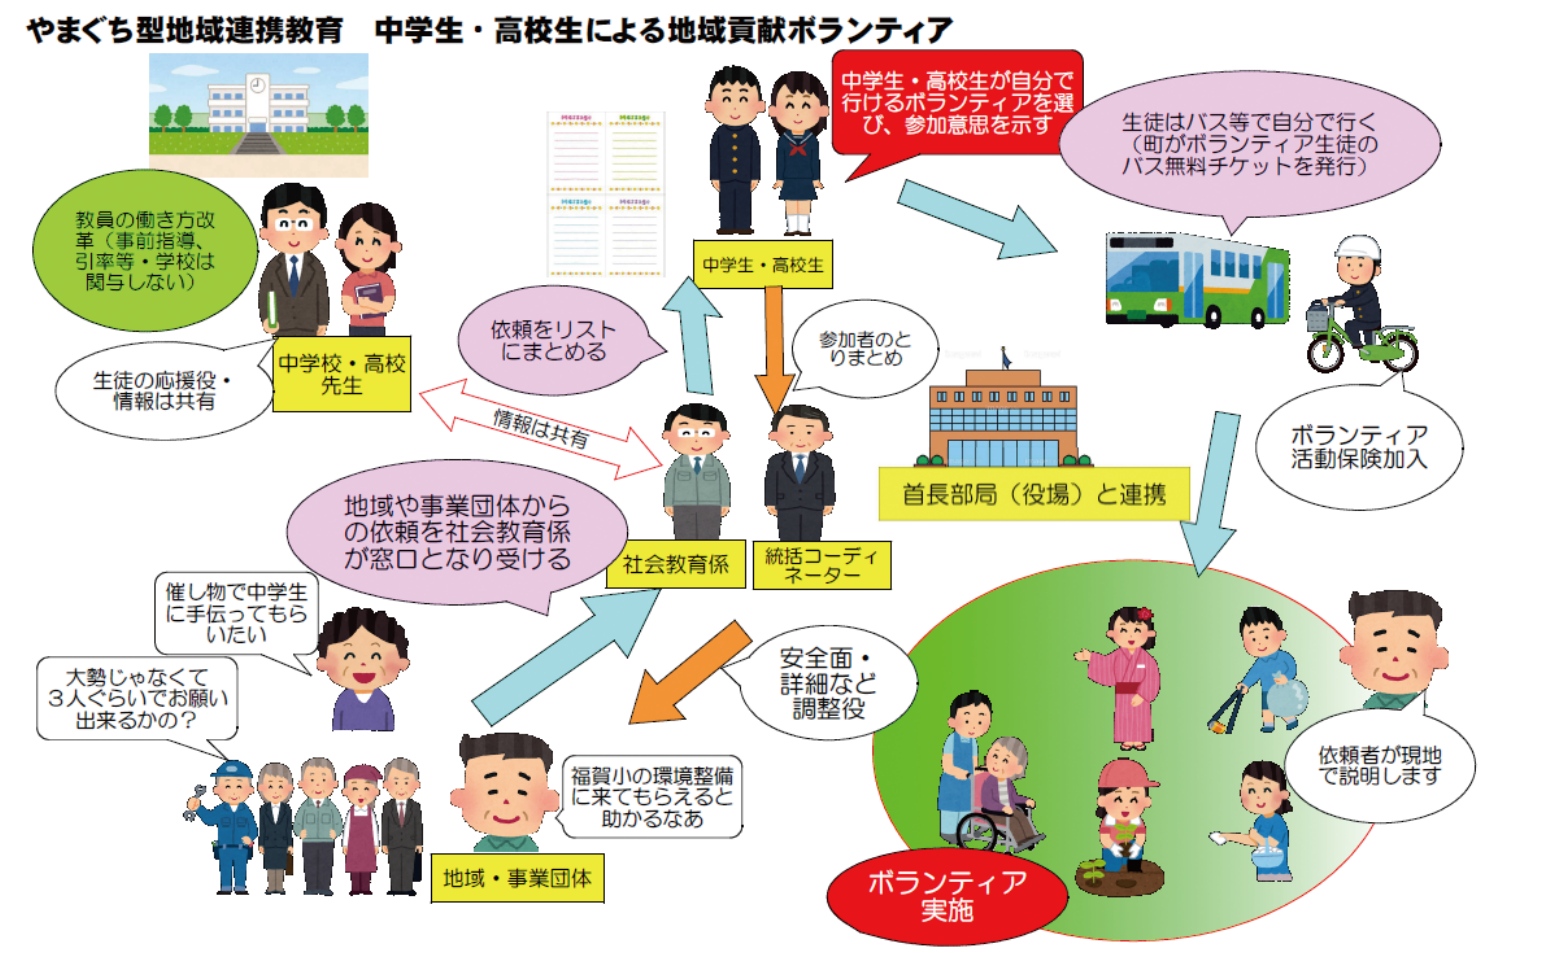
やまぐち型地域連携教育　中学生・高校生による地域貢献ボランティア

教員の働き方改革（事前指導、引率等・学校は関与しない）

中学校・高校先生

生徒の応援役・情報は共有

依頼をリストにまとめる

中学生・高校生が自分で行けるボランティアを選び、参加意思を示す

中学生・高校生

参加者のとりまとめ

生徒はバス等で自分で行く（町がボランティア生徒のバス無料チケットを発行）

情報は共有

首長部局（役場）と連携

ボランティア活動保険加入

地域や事業団体からの依頼を社会教育係が窓口となり受ける

社会教育係

統括コーディネーター

催し物で中学生に手伝ってもらいたい

大勢じゃなくて3人ぐらいでお願い出来るかの？

安全面・詳細など調整役

福賀小の環境整備に来てもらえると助かるなあ

地域・事業団体

依頼者が現地で説明します

ボランティア実施